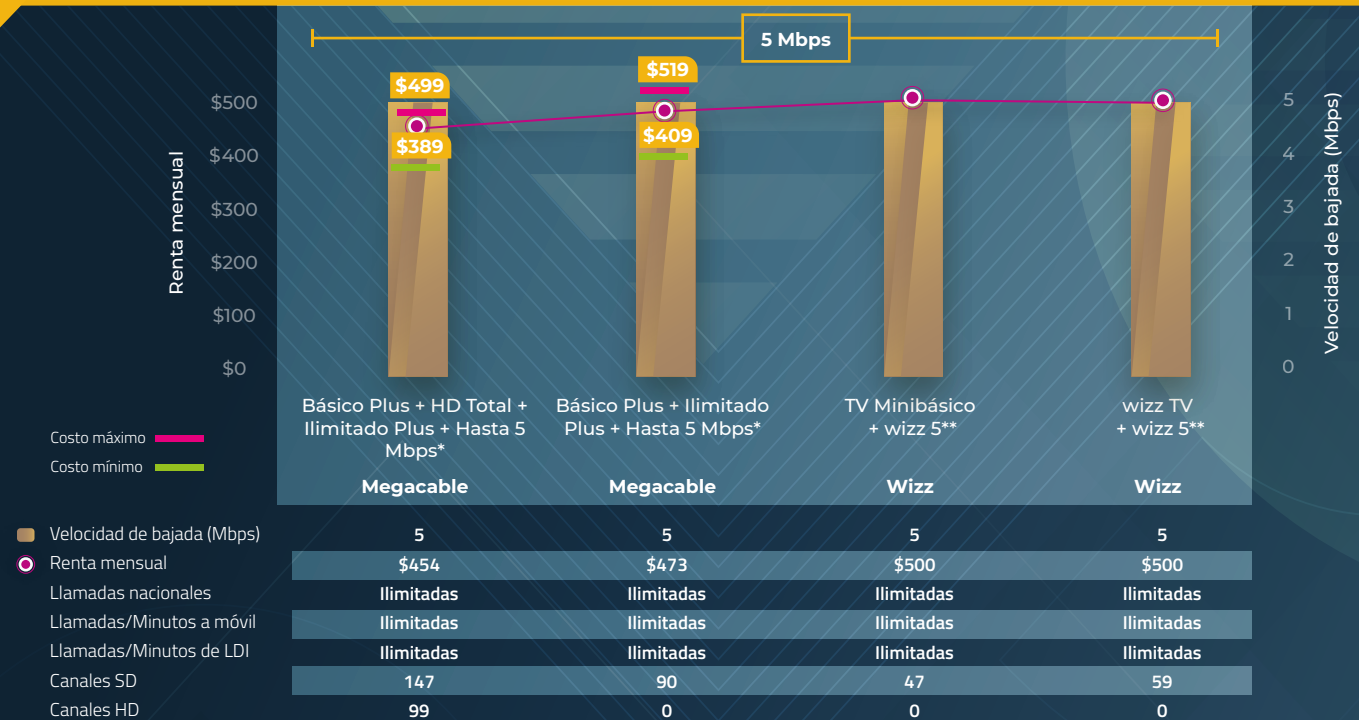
5 Mbps

Renta mensual

$500
$400
$300
$200
$100
$0

Velocidad de bajada (Mbps)

5
4
3
2
1
0

$499
$389
$519
$409

Básico Plus + HD Total + Ilimitado Plus + Hasta 5 Mbps*
Megacable

Básico Plus + Ilimitado Plus + Hasta 5 Mbps*
Megacable

TV Minibásico + wizz 5**
Wizz

wizz TV + wizz 5**
Wizz

Costo máximo
Costo mínimo

| | | | | |
|---|---|---|---|---|
| Velocidad de bajada (Mbps) | 5 | 5 | 5 | 5 |
| Renta mensual | $454 | $473 | $500 | $500 |
| Llamadas nacionales | Ilimitadas | Ilimitadas | Ilimitadas | Ilimitadas |
| Llamadas/Minutos a móvil | Ilimitadas | Ilimitadas | Ilimitadas | Ilimitadas |
| Llamadas/Minutos de LDI | Ilimitadas | Ilimitadas | Ilimitadas | Ilimitadas |
| Canales SD | 147 | 90 | 47 | 59 |
| Canales HD | 99 | 0 | 0 | 0 |